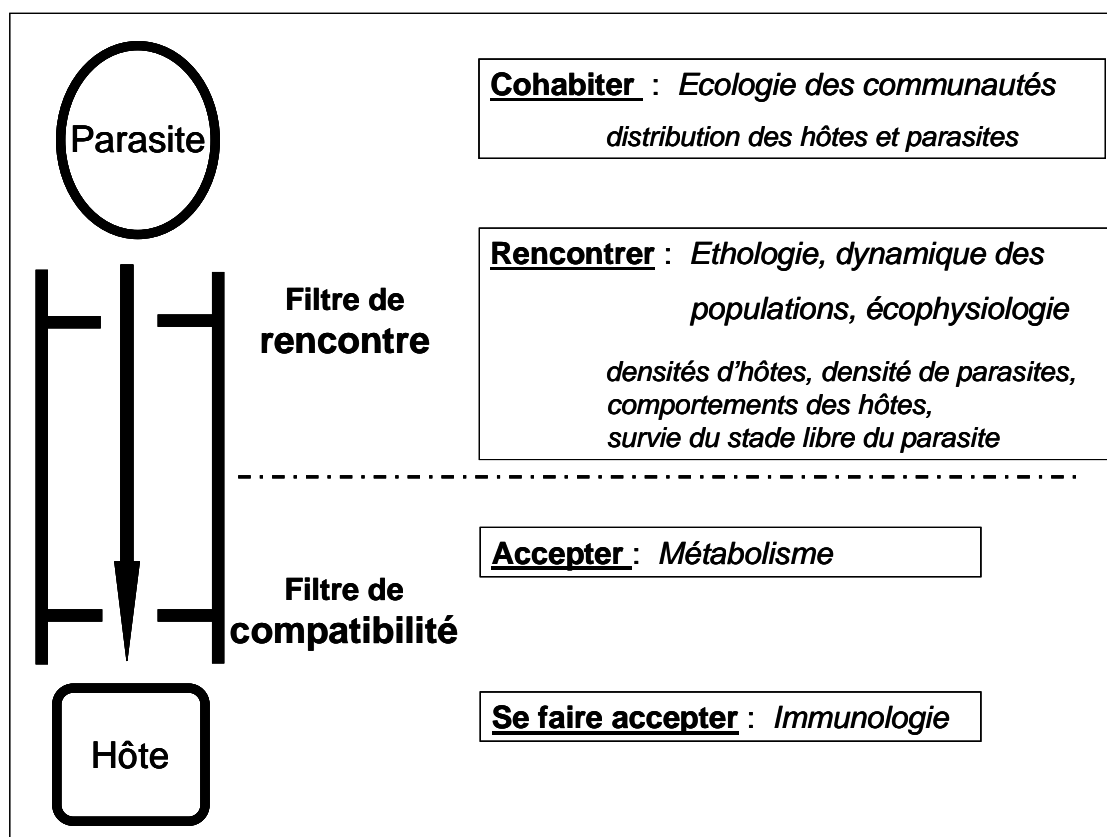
Parasite

Cohabiter : Ecologie des communautés

distribution des hôtes et parasites

Filtre de rencontre

Rencontrer : Ethologie, dynamique des populations, écophysiologie

densités d'hôtes, densité de parasites, comportements des hôtes, survie du stade libre du parasite

Filtre de compatibilité

Accepter : Métabolisme

Hôte

Se faire accepter : Immunologie